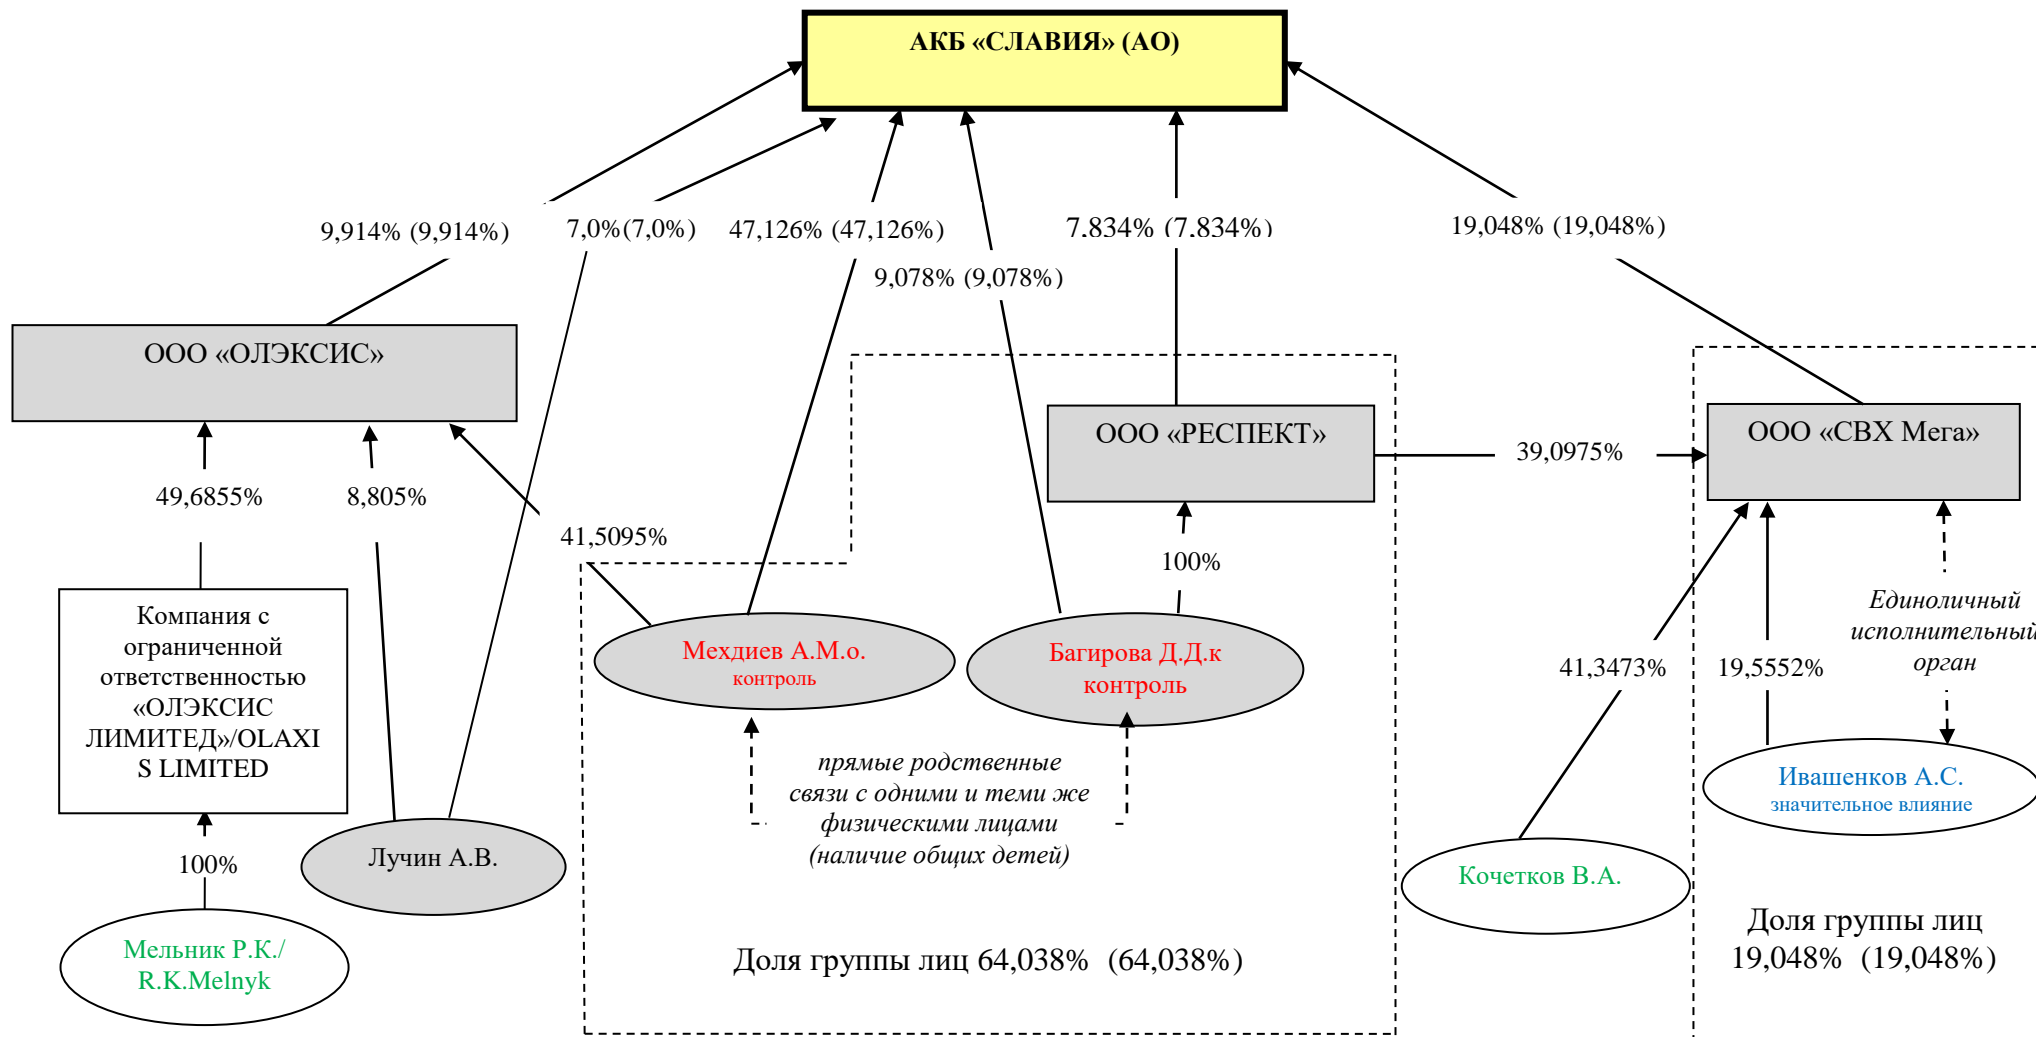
АКБ «СЛАВИЯ» (АО)

9,914% (9,914%)

7,0%(7,0%)

47,126% (47,126%)

9,078% (9,078%)

7.834% (7.834%)

19,048% (19,048%)

ООО «ОЛЭКСИС»

ООО «РЕСПЕКТ»

39,0975%

ООО «СВХ Мега»

49,6855%

8,805%

41,5095%

100%

Компания с ограниченной ответственностью «ОЛЭКСИС ЛИМИТЕД»/OLAXIS LIMITED

Мехдиев А.М.о.
контроль

Багирова Д.Д.к
контроль

41,3473%

19,5552%

Единоличный исполнительный орган

Ивашенков А.С.
значительное влияние

прямые родственные связи с одними и теми же физическими лицами (наличие общих детей)

100%

Лучин А.В.

Кочетков В.А.

Мельник Р.К./
R.K.Melnyk

Доля группы лиц 64,038% (64,038%)

Доля группы лиц 19,048% (19,048%)